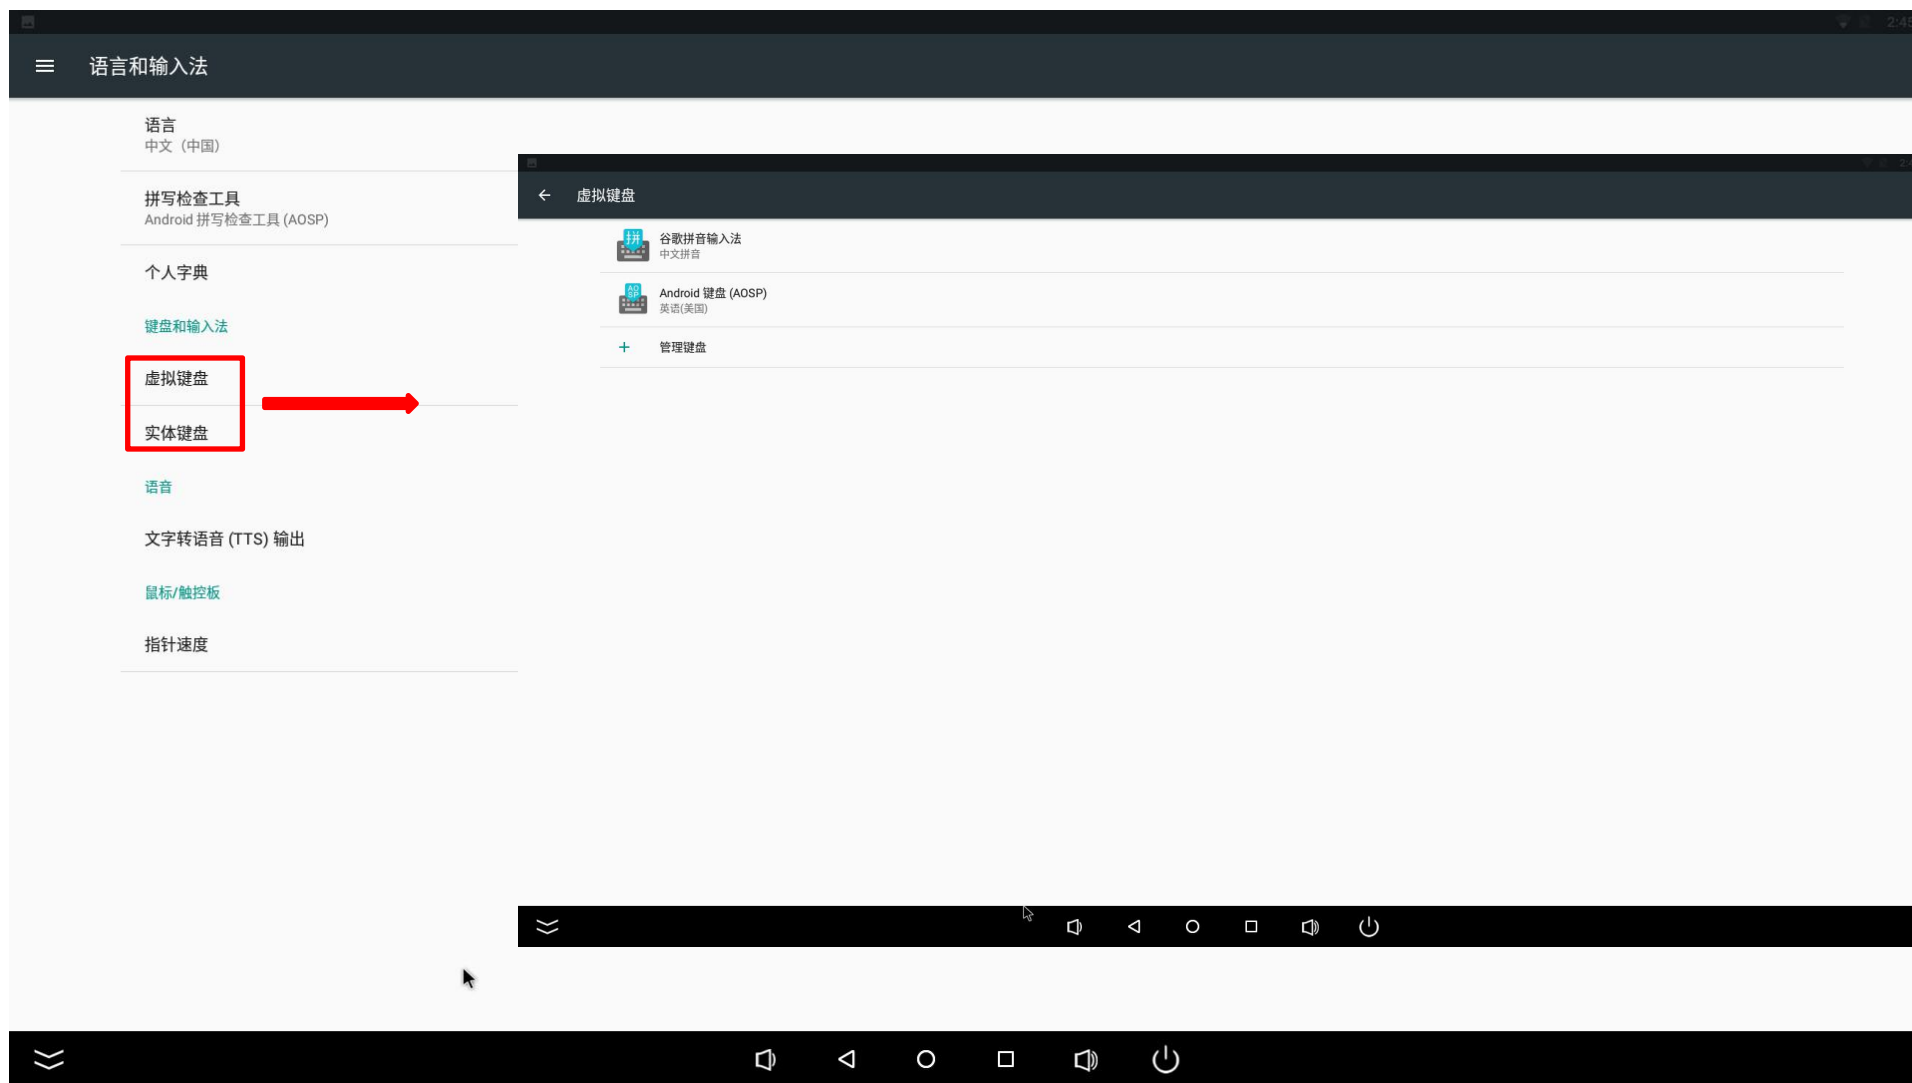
2:45

语言和输入法

语言
中文（中国）

拼写检查工具
Android 拼写检查工具 (AOSP)

个人字典

键盘和输入法

虚拟键盘

实体键盘

语音

文字转语音 (TTS) 输出

鼠标/触控板

指针速度

虚拟键盘

拼
谷歌拼音输入法
中文拼音

Android 键盘 (AOSP)
英语(美国)

+ 管理键盘